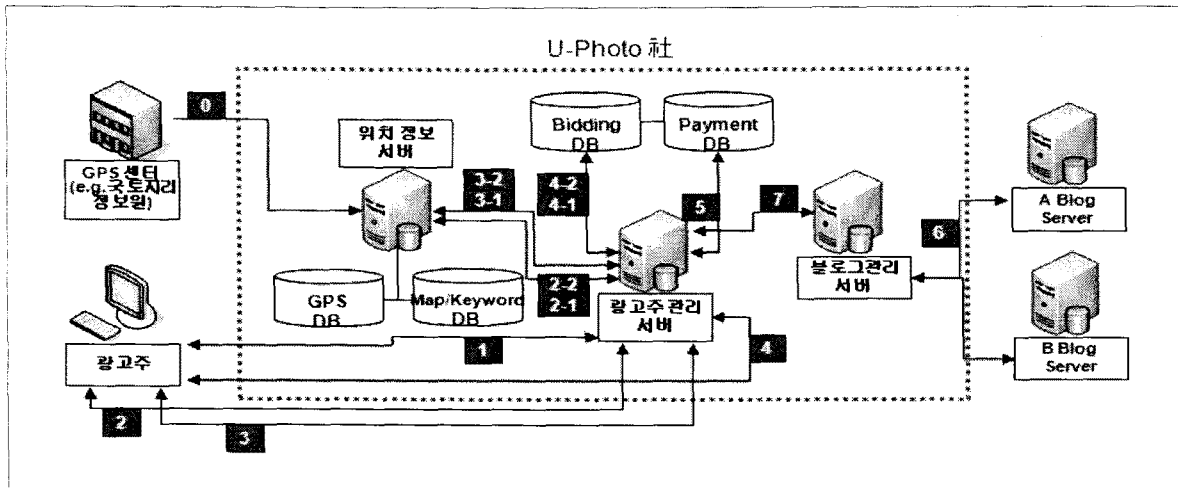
U-Photo 社

0

GPS 센터 (e.g.국토지리 정보원)

위치 정보 서버

Bidding DB

Payment DB

3-2
3-1

4-2
4-1

5

7

A Blog Server

6

GPS DB

Map/Keyword DB

2-2
2-1

블로그관리 서버

광고주관리 서버

B Blog Server

1

4

광고주

2

3